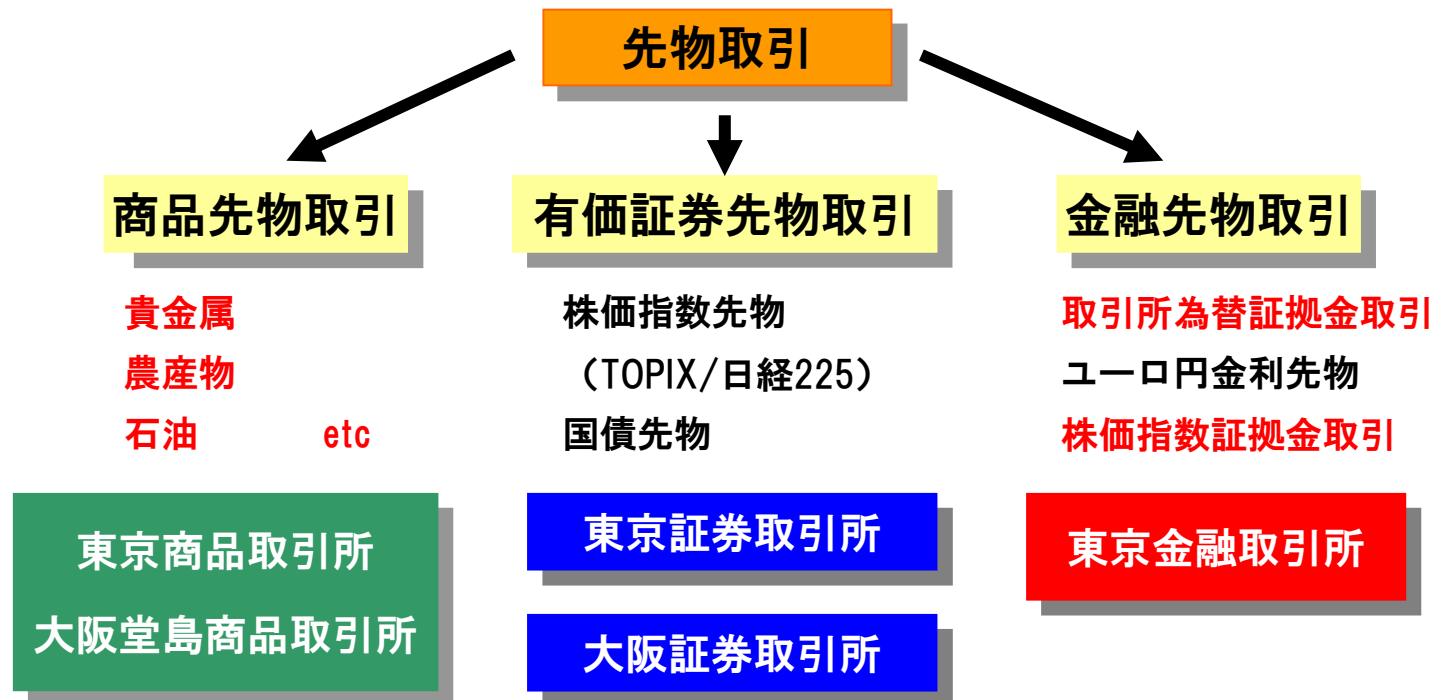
先物取引

商品先物取引

貴金属
農産物
石油 etc

東京商品取引所
大阪堂島商品取引所

有価証券先物取引

株価指数先物
（TOPIX/日経225）
国債先物

東京証券取引所

大阪証券取引所

金融先物取引

取引所為替証拠金取引
ユーロ円金利先物
株価指数証拠金取引

東京金融取引所